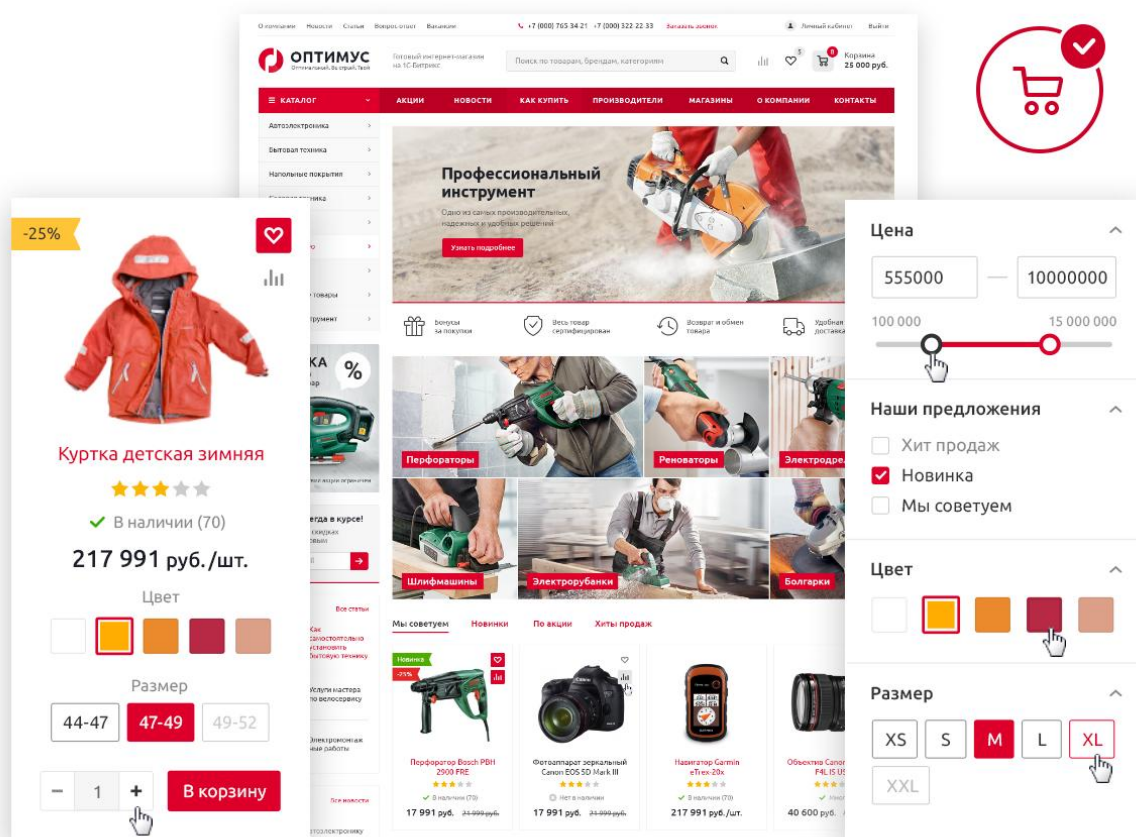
О компании Новости Статьи Вопрос-ответ Вакансии +7 (000) 765 34 21 +7 (000) 322 22 33 Заказать звонок Личный кабинет Выйти

ОПТИМУС
Оптимальный. Выстрый. Твой
Готовый интернет-магазин на 1С-Битрикс
Поиск по товарам, брендам, категориям
Корзина 25 000 руб.

КАТАЛОГ АКЦИИ НОВОСТИ КАК КУПИТЬ ПРОИЗВОДИТЕЛИ МАГАЗИНЫ О КОМПАНИИ КОНТАКТЫ

Автоэлектроника
Бытовая техника
Напольные покрытия

Профессиональный инструмент
Одно из самых производительных, надежных и удобных решений
Узнать подробнее

Бонусы за покупки
Весь товар сертифицирован
Возврат и обмен товара
Удобная доставка

Перфораторы
Реноваторы
Электроде
Шлифмашины
Электрорубанки
Болгарки

Мы советуем Новинки По акции Хиты продаж

Новинка
-25%
Перфоратор Bosch PBH 2900 FRE
В наличии (70)
17 991 руб. 21 999 руб.

Фотоаппарат зеркальный Canon EOS 5D Mark III
Нет в наличии
17 991 руб. 21 999 руб.

Навигатор Garmin eTrex-20x
В наличии (70)
217 991 руб.

Объектив Canon F4L IS
40 600 руб.

-25%
Куртка детская зимняя
В наличии (70)
217 991 руб./шт.
Цвет
Размер
44-47 47-49 49-52
− 1 +
В корзину

Цена
555000 — 10000000
100 000 15 000 000
Наши предложения
Хит продаж
Новинка
Мы советуем
Цвет
Размер
XS S M L XL
XXL